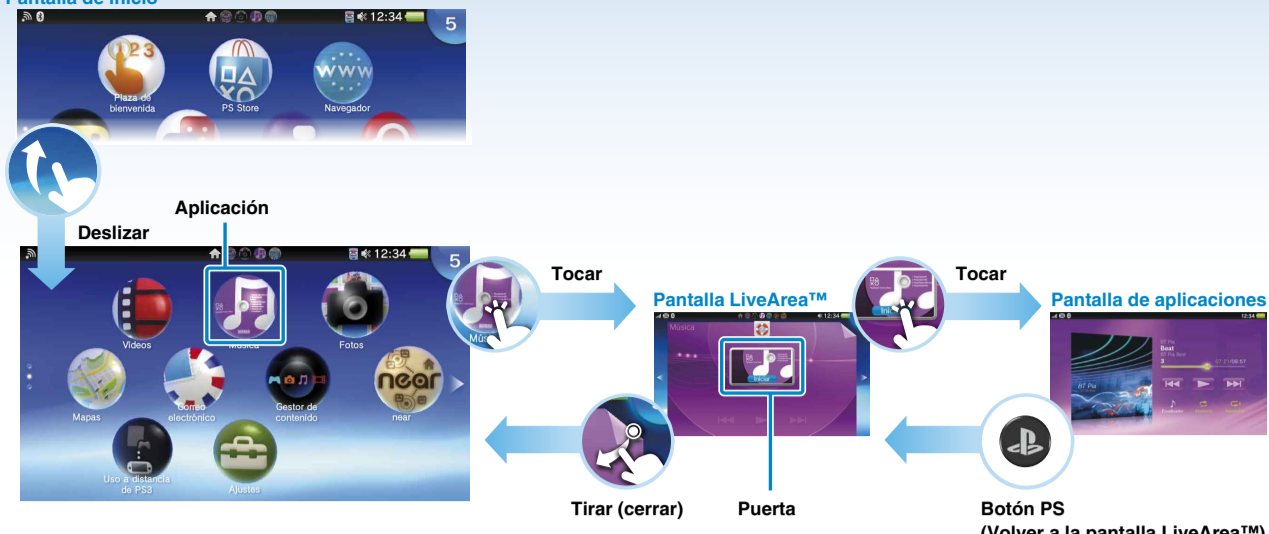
Pantalla de inicio

12:34
5
Plaza de bienvenida
PS Store
Navegador

Deslizar
Aplicación

12:34
5
Vídeos
Música
Fotos
Mapas
Correo electrónico
Gestor de contenido
near
Uso a distancia de PS3
Ajustes

Tocar
Pantalla LiveArea™
Música
Iniciar
Tocar
Pantalla de aplicaciones
12:34

Tirar (cerrar)
Puerta
Botón PS
(Volver a la pantalla LiveArea™)